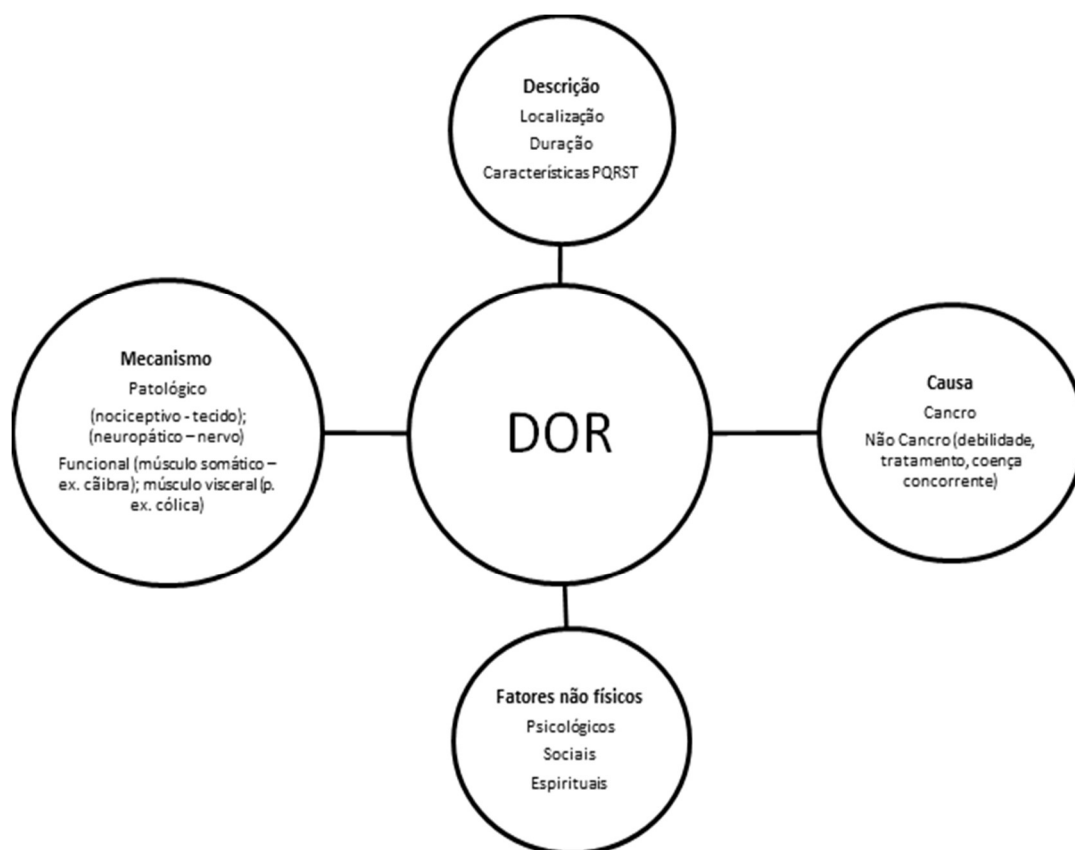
Descrição
Localização
Duração
Características PQRST

Mecanismo
Patológico
(nociceptivo - tecido); (neuropático – nervo)
Funcional (músculo somático – ex. cãibra); músculo visceral (p. ex. cólica)

DOR

Causa
Cancro
Não Cancro (debilidade, tratamento, coença concorrente)

Fatores não físicos
Psicológicos
Sociais
Espirituais